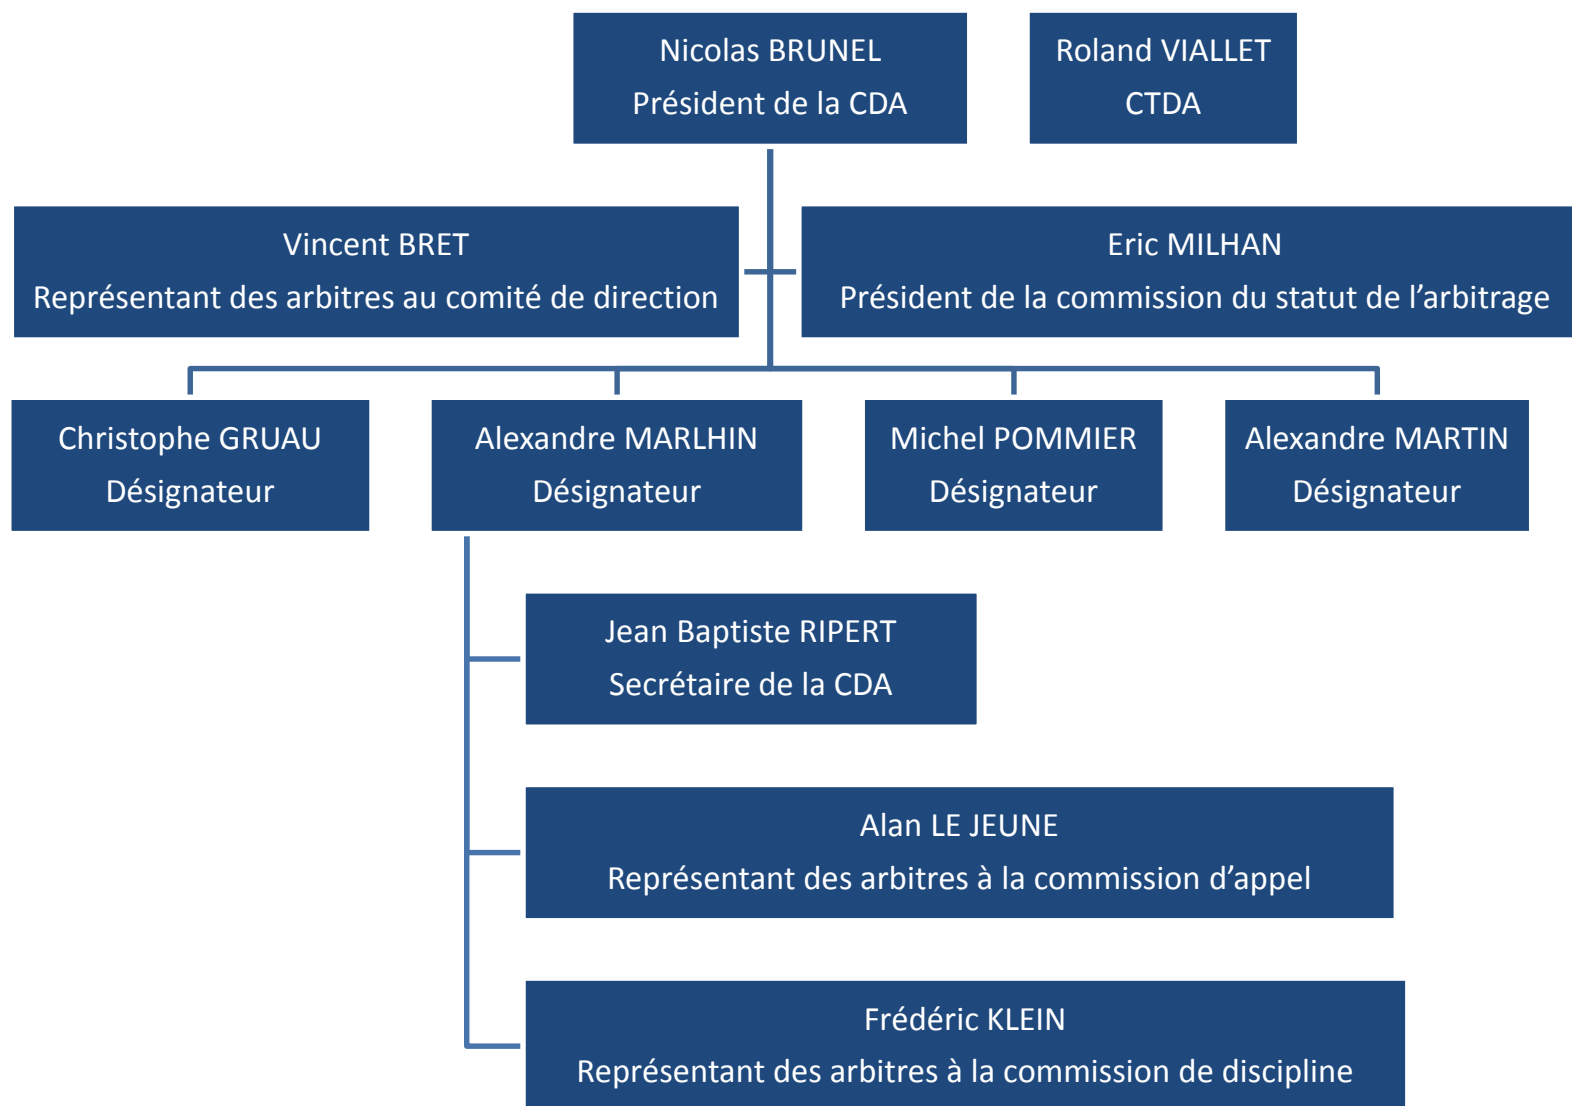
Nicolas BRUNEL
Président de la CDA

Roland VIALLET
CTDA

Vincent BRET
Représentant des arbitres au comité de direction

Eric MILHAN
Président de la commission du statut de l’arbitrage

Christophe GRUAU
Désignateur

Alexandre MARLHIN
Désignateur

Michel POMMIER
Désignateur

Alexandre MARTIN
Désignateur

Jean Baptiste RIPERT
Secrétaire de la CDA

Alan LE JEUNE
Représentant des arbitres à la commission d’appel

Frédéric KLEIN
Représentant des arbitres à la commission de discipline